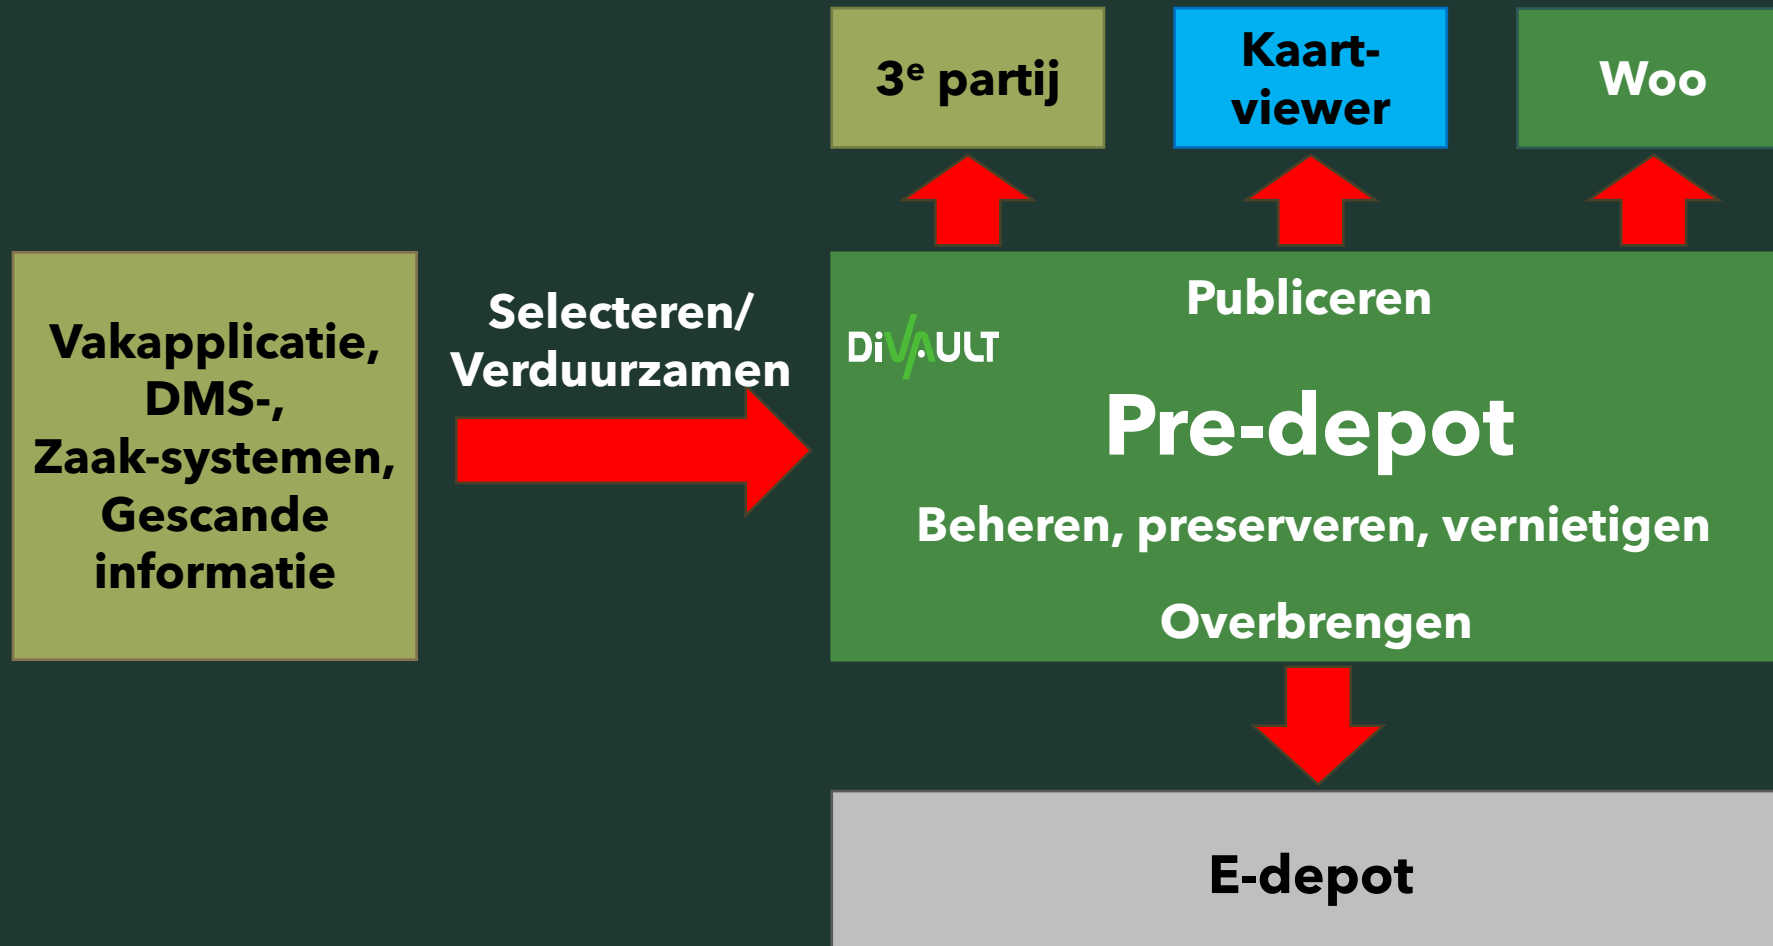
3$^e$ partij

Kaart-viewer

Woo

Vakapplicatie, DMS-, Zaak-systemen, Gescande informatie

Selecteren/ Verduurzamen

Publiceren

DiVAULT

Pre-depot

Beheren, preserveren, vernietigen

Overbrengen

E-depot